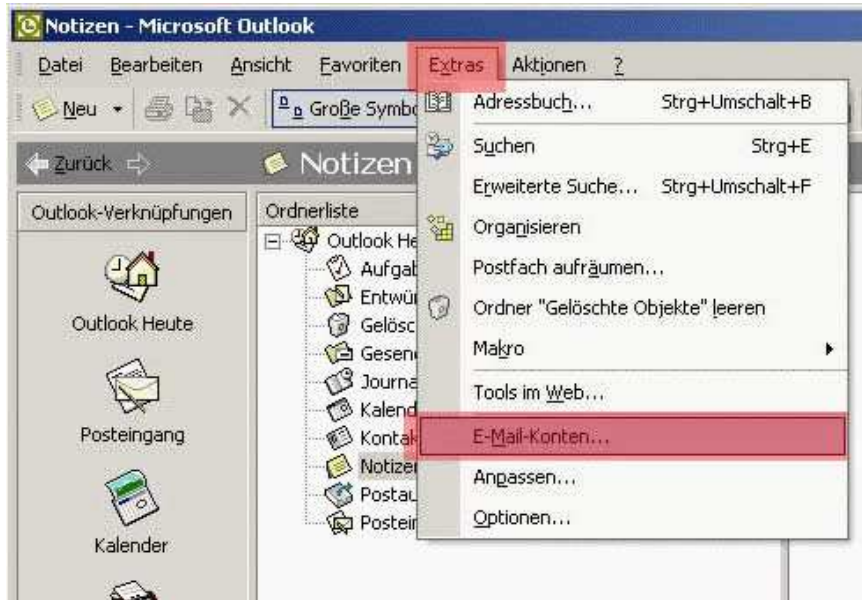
Notizen - Microsoft Outlook

Datei Bearbeiten Ansicht Favoriten Extras Aktionen ?

Neu Große Symbo

Zurück Notizen

Outlook-Verknüpfungen

Outlook Heute

Posteingang

Kalender

Ordnerliste

Outlook He

Aufgab

Entwür

Gelösc

Gesen

Journa

Kalend

Kontak

Notizen

Postau

Postein

Adressbuch... Strg+Umschalt+B

Suchen Strg+E

Erweiterte Suche... Strg+Umschalt+F

Organisieren

Postfach aufräumen...

Ordner "Gelöschte Objekte" leeren

Makro

Tools im Web...

E-Mail-Konten...

Anpassen...

Optionen...